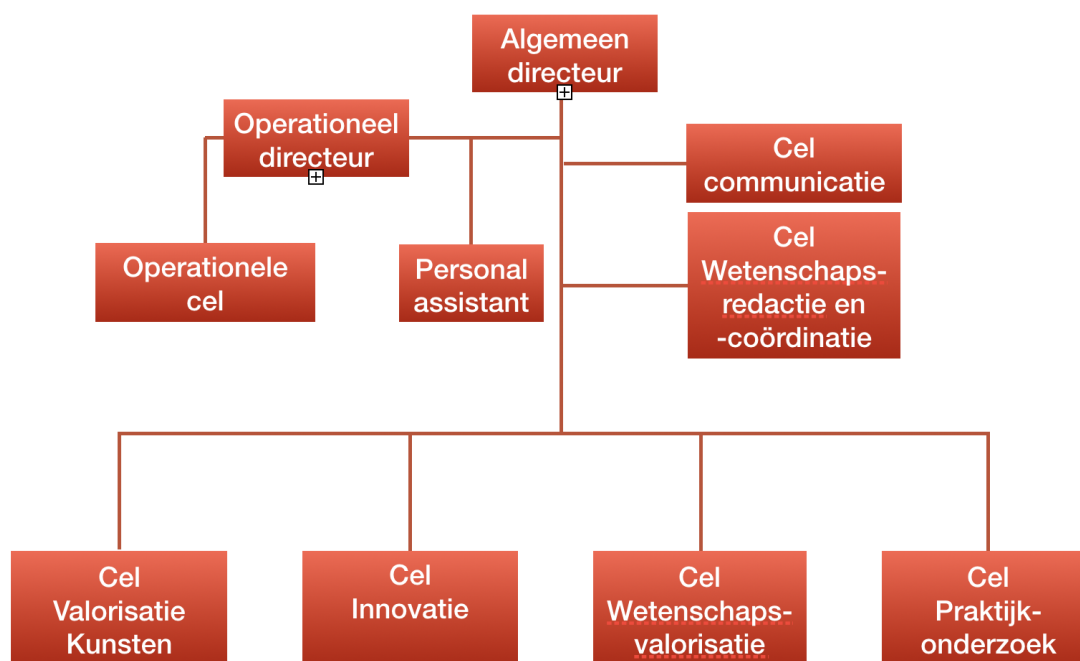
Algemeen directeur

Operationeel directeur

Cel communicatie

Operationele cel

Personal assistant

Cel Wetenschaps-redactie en -coördinatie

Cel Valorisatie Kunsten

Cel Innovatie

Cel Wetenschaps-valorisatie

Cel Praktijk-onderzoek